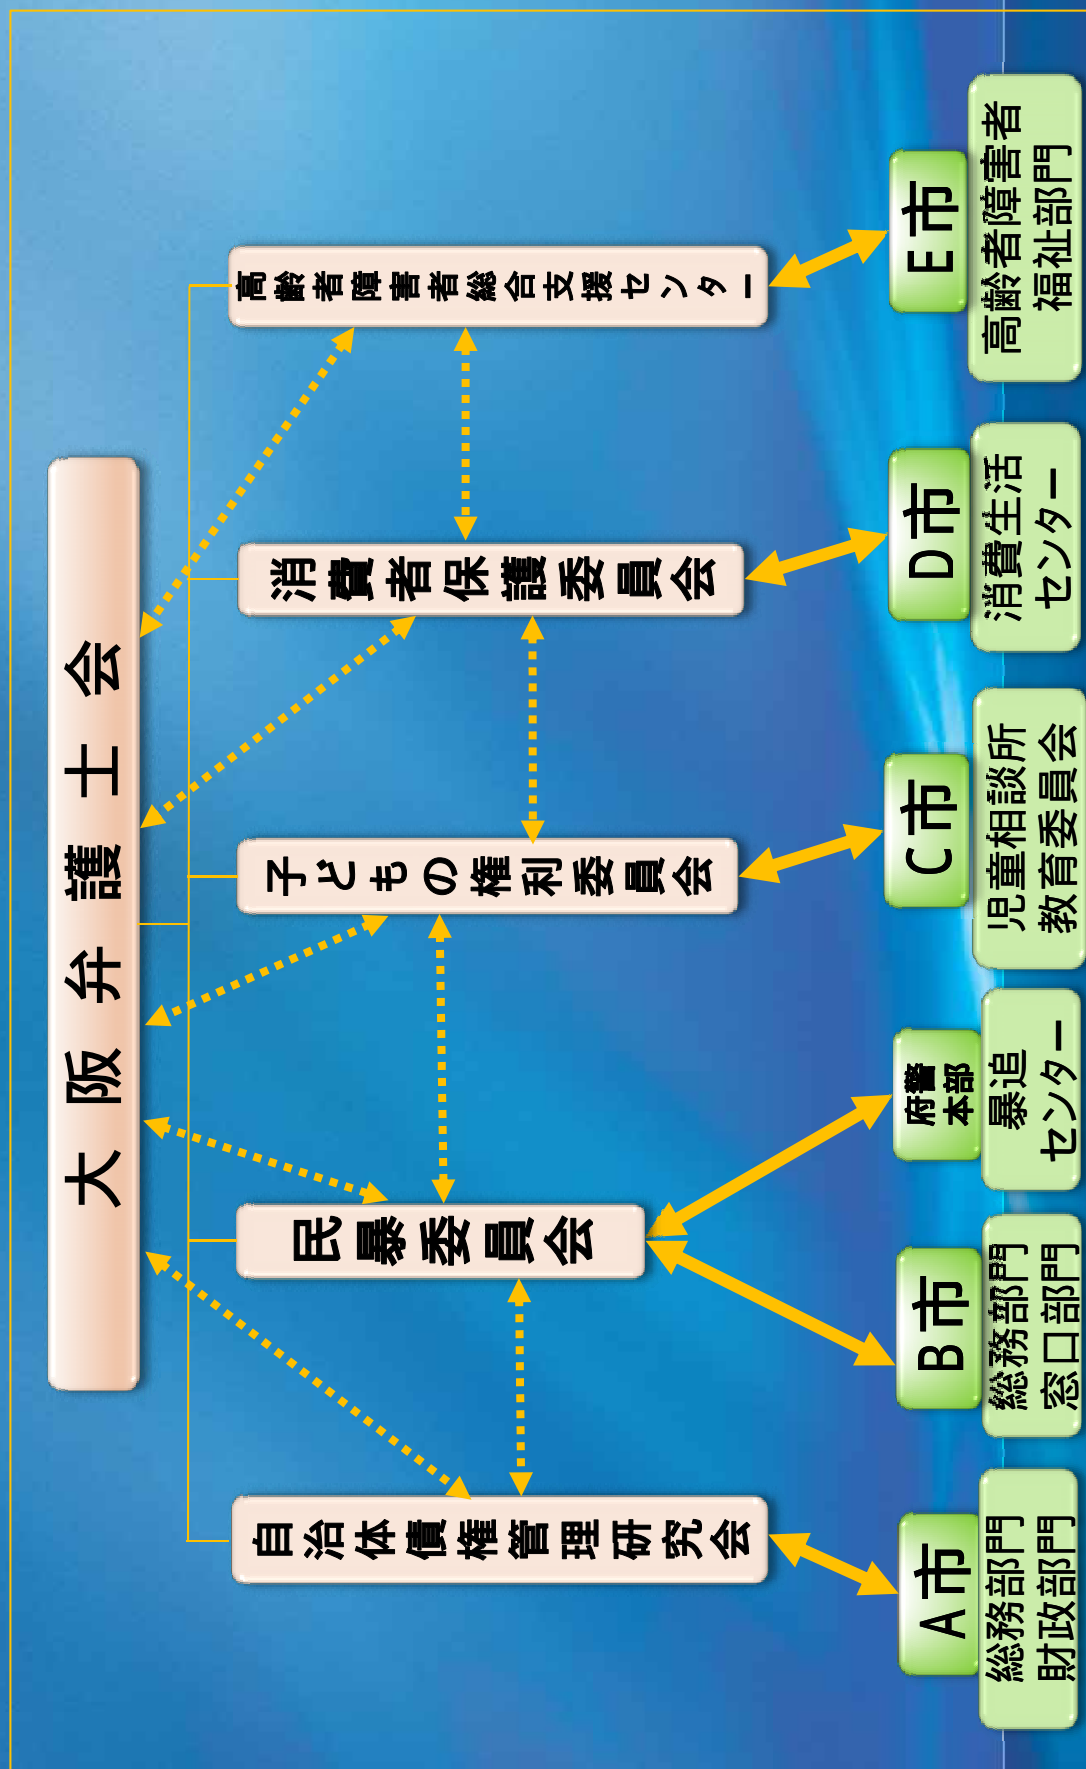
大阪弁護士会

高齢者障害者総合支援センター

消費者保護委員会

子どもの権利委員会

民暴委員会

自治体債権管理研究会

E市
高齢者障害者
福祉部門

D市
消費生活
センター

C市
児童相談所
教育委員会

府警本部
暴追
センター

B市
総務部門
窓口部門

A市
総務部門
財政部門